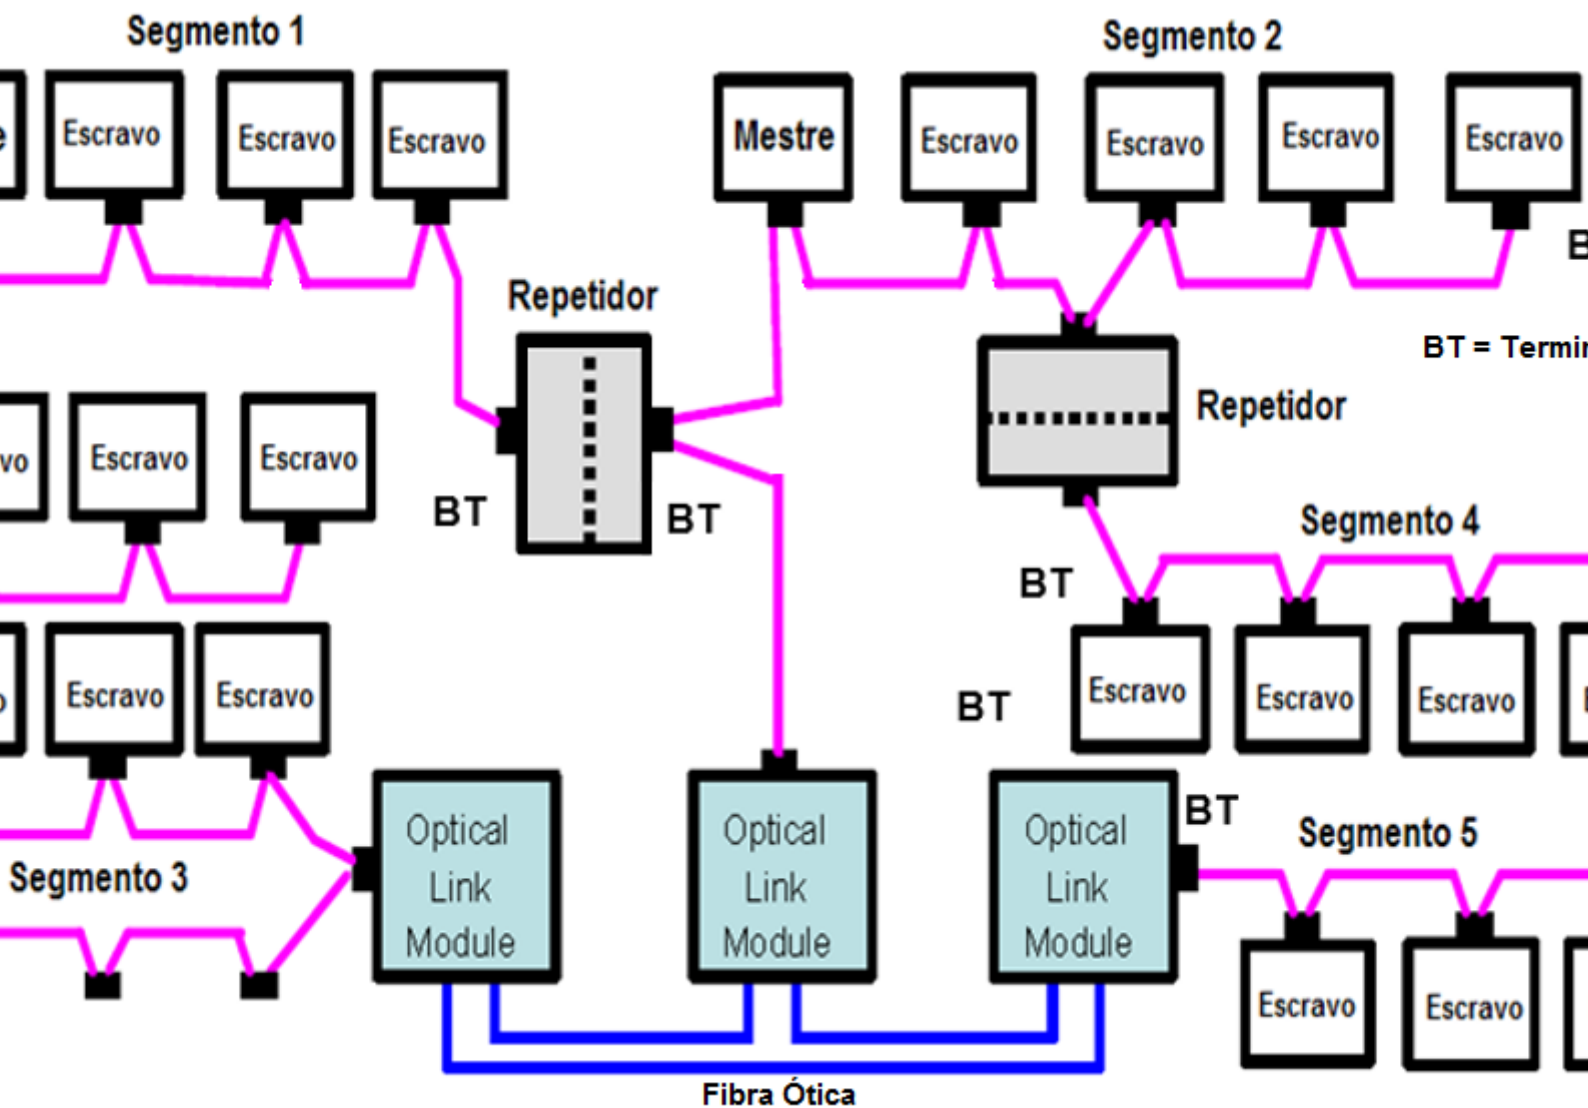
Segmento 1

e

Escravo

Escravo

Escravo

Segmento 2

Mestre

Escravo

Escravo

Escravo

Escravo

B

BT = Termi

Repetidor

vo

Escravo

Escravo

BT

BT

Repetidor

Segmento 4

BT

o

Escravo

Escravo

BT

Escravo

Escravo

Escravo

Optical Link Module

Optical Link Module

Optical Link Module

BT

Segmento 5

Segmento 3

Escravo

Escravo

Fibra Ótica